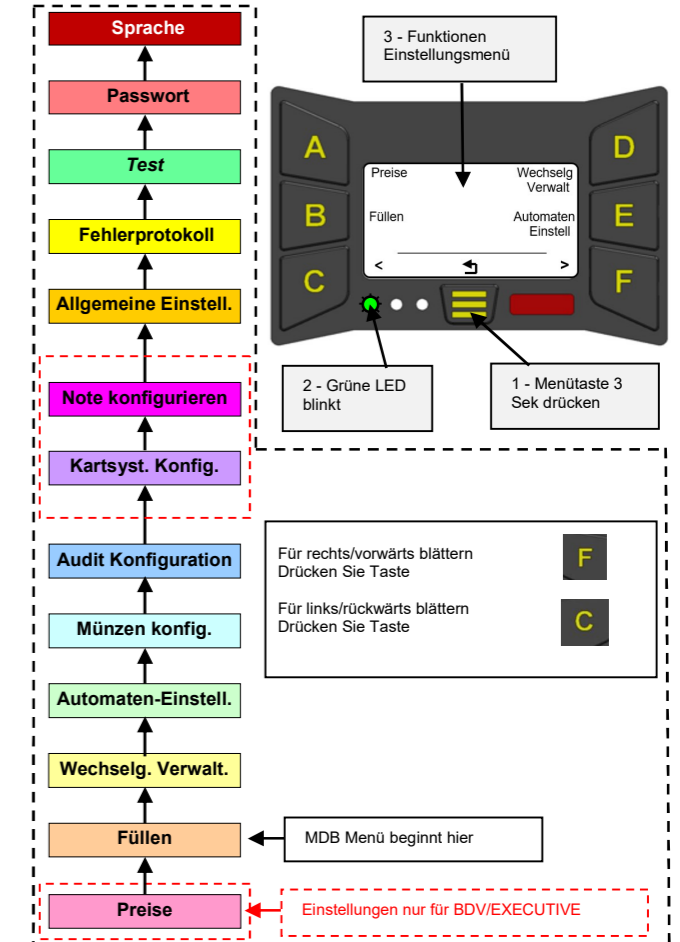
Sprache

Passwort

Test

Fehlerprotokoll

Allgemeine Einstell.

Note konfigurieren

Kartsyst. Konfig.

Audit Konfiguration

Münzen konfig.

Automaten-Einstell.

Wechselg. Verwalt.

Füllen

Preise

3 - Funktionen Einstellungsmenü

A
B
C
D
E
F

Preise
Wechselg Verwalt
Füllen
Automaten Einstell
<
>

2 - Grüne LED blinkt

1 - Menütaste 3 Sek drücken

Für rechts/vorwärts blättern Drücken Sie Taste
F

Für links/rückwärts blättern Drücken Sie Taste
C

MDB Menü beginnt hier

Einstellungen nur für BDV/EXECUTIVE